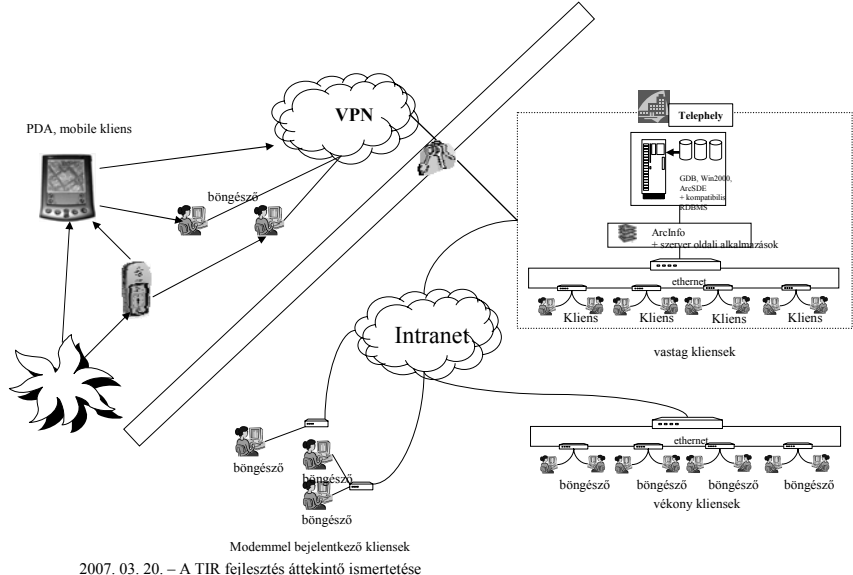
VPN

PDA, mobile kliens

böngésző

Telephely

GDB, Win2000, ArcSDE + kompatibilis RDBMS

ArcInfo + szerver oldali alkalmazások

ethernet

Kliens Kliens Kliens Kliens

vastag kliensek

Intranet

ethernet

böngésző böngésző böngésző böngésző

vékony kliensek

böngésző

böngésző

böngésző

Modemmel bejelentkező kliensek

2007. 03. 20. – A TIR feilesztés áttekintő ismertetése